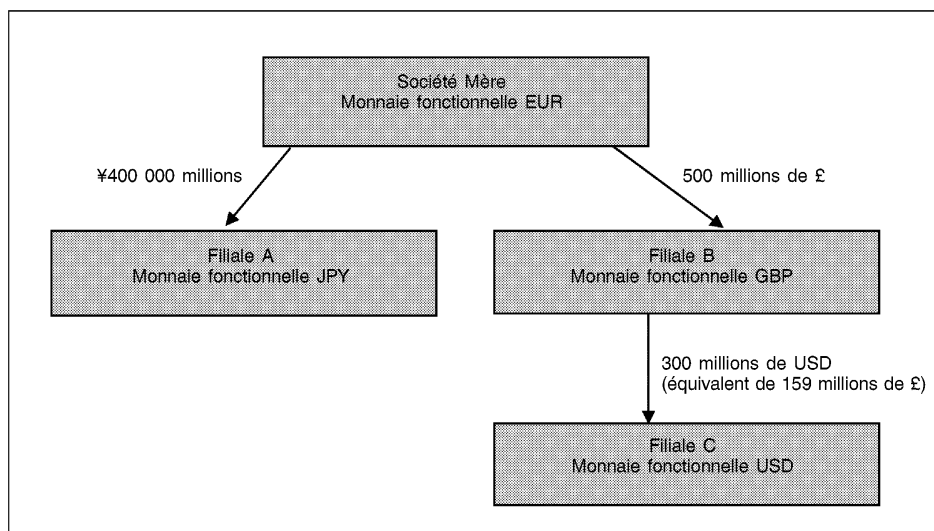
Société Mère
Monnaie fonctionnelle EUR

¥400 000 millions

500 millions de £

Filiale A
Monnaie fonctionnelle JPY

Filiale B
Monnaie fonctionnelle GBP

300 millions de USD
(équivalent de 159 millions de £)

Filiale C
Monnaie fonctionnelle USD